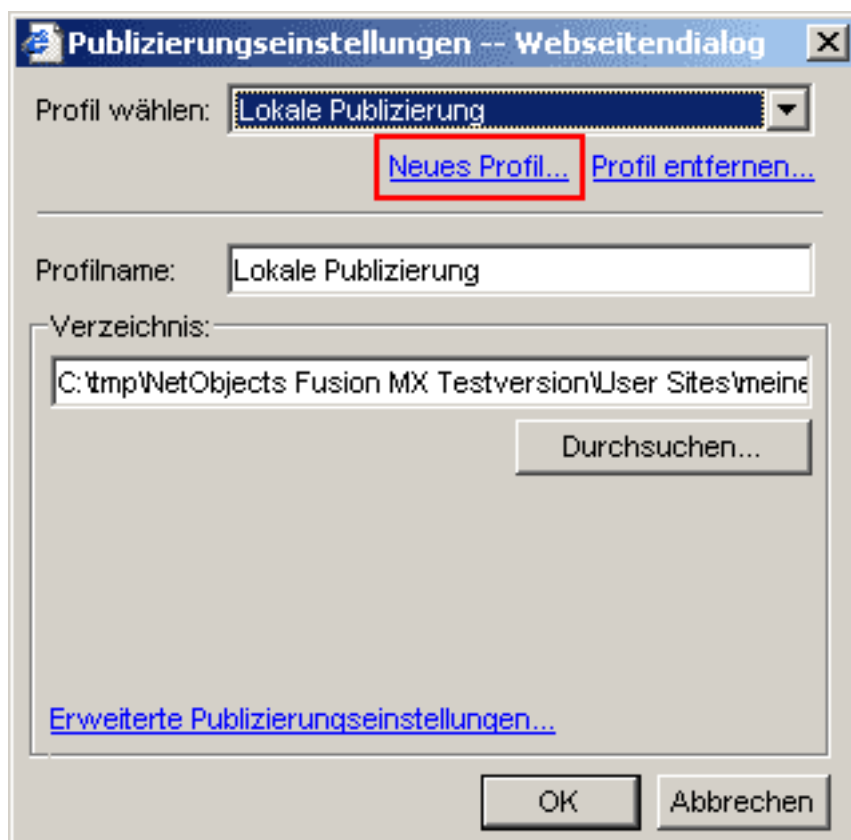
Publizierungseinstellungen -- Webseitendialog

Profil wählen: Lokale Publizierung

Neues Profil... Profil entfernen...

Profilname: Lokale Publizierung

Verzeichnis:

C:\tmp\NetObjects Fusion MX Testversion\User Sites\meine

Durchsuchen...

Erweiterte Publizierungseinstellungen...

OK Abbrechen